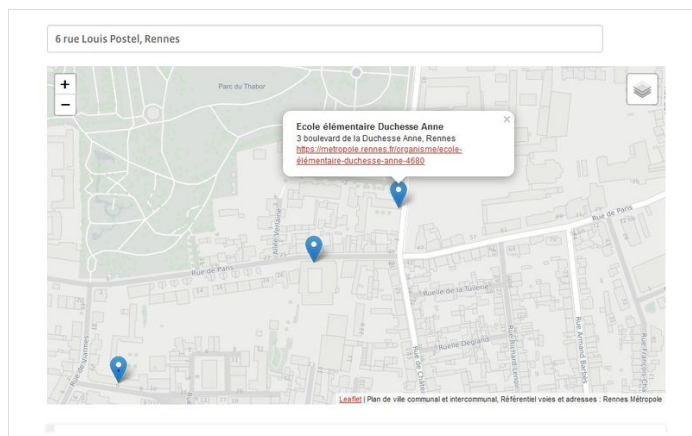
6 rue Louis Postel, Rennes

+
−

Parc du Thabor

Ecole élémentaire Duchesse Anne
3 boulevard de la Duchesse Anne, Rennes
https://metropole.rennes.fr/organisme/ecole-élémentaire-duchesse-anne-4680

×

Rue de Paris
Rue de Paris
Allée Verlaine
Ruelle de la Tuilerie
Ruelle Degland
Rue de Châtillon
Rue Armand Barbès
Rue de Vitré

Leaflet | Plan de ville communal et intercommunal, Référentiel voies et adresses : Rennes Métropole